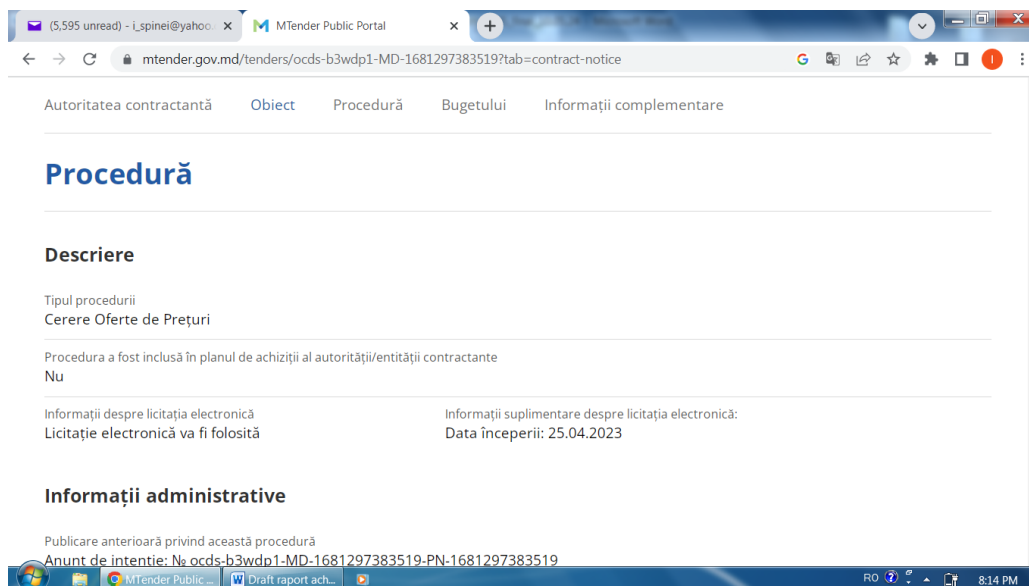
(5,595 unread) - i_spinei@yahoo.
MTender Public Portal
mtender.gov.md/tenders/ocds-b3wdp1-MD-1681297383519?tab=contract-notice

Autoritatea contractantă Obiect Procedură Bugetului Informații complementare

Procedură

Descriere

Tipul procedurii
Cerere Oferte de Prețuri

Procedura a fost inclusă în planul de achiziții al autorității/entității contractante
Nu

Informații despre licitația electronică
Licitație electronică va fi folosită

Informații suplimentare despre licitația electronică:
Data începerii: 25.04.2023

Informații administrative

Publicare anterioară privind această procedură
Anunț de intenție: № ocds-b3wdp1-MD-1681297383519-PN-1681297383519

MTender Public ...
Draft raport ach...
RO
8:14 PM